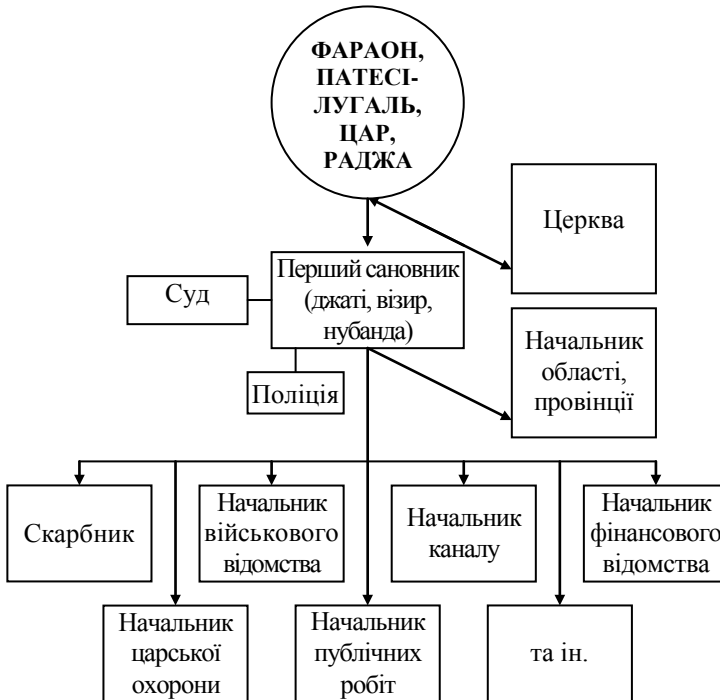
ФАРАОН, ПАТЕСІ-ЛУГАЛЬ, ЦАР, РАДЖА

Церква

Суд

Перший сановник (джаті, візир, нубанда)

Начальник області, провінції

Поліція

Скарбник

Начальник військового відомства

Начальник каналу

Начальник фінансового відомства

Начальник царської охорони

Начальник публічних робіт

та ін.